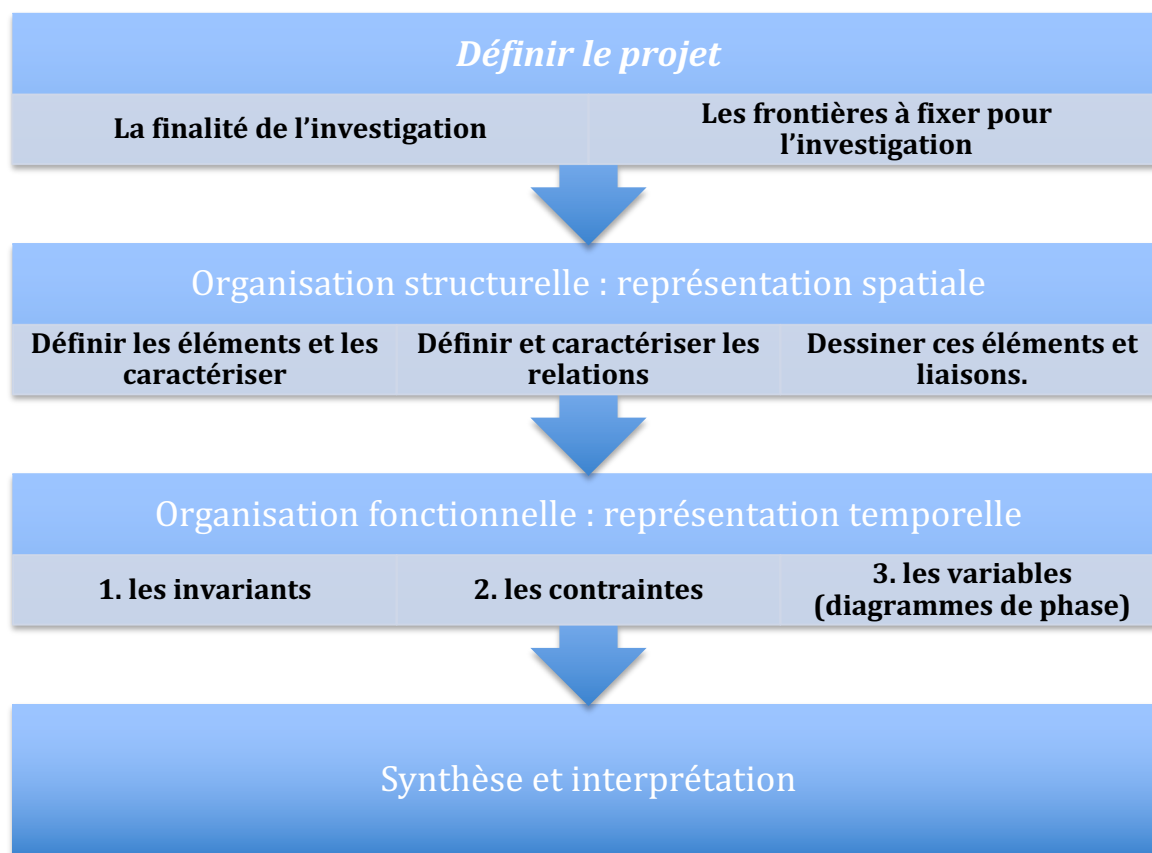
Définir le projet

La finalité de l’investigation

Les frontières à fixer pour l’investigation

Organisation structurelle : représentation spatiale

Définir les éléments et les caractériser

Définir et caractériser les relations

Dessiner ces éléments et liaisons.

Organisation fonctionnelle : représentation temporelle

1. les invariants

2. les contraintes

3. les variables (diagrammes de phase)

Synthèse et interprétation